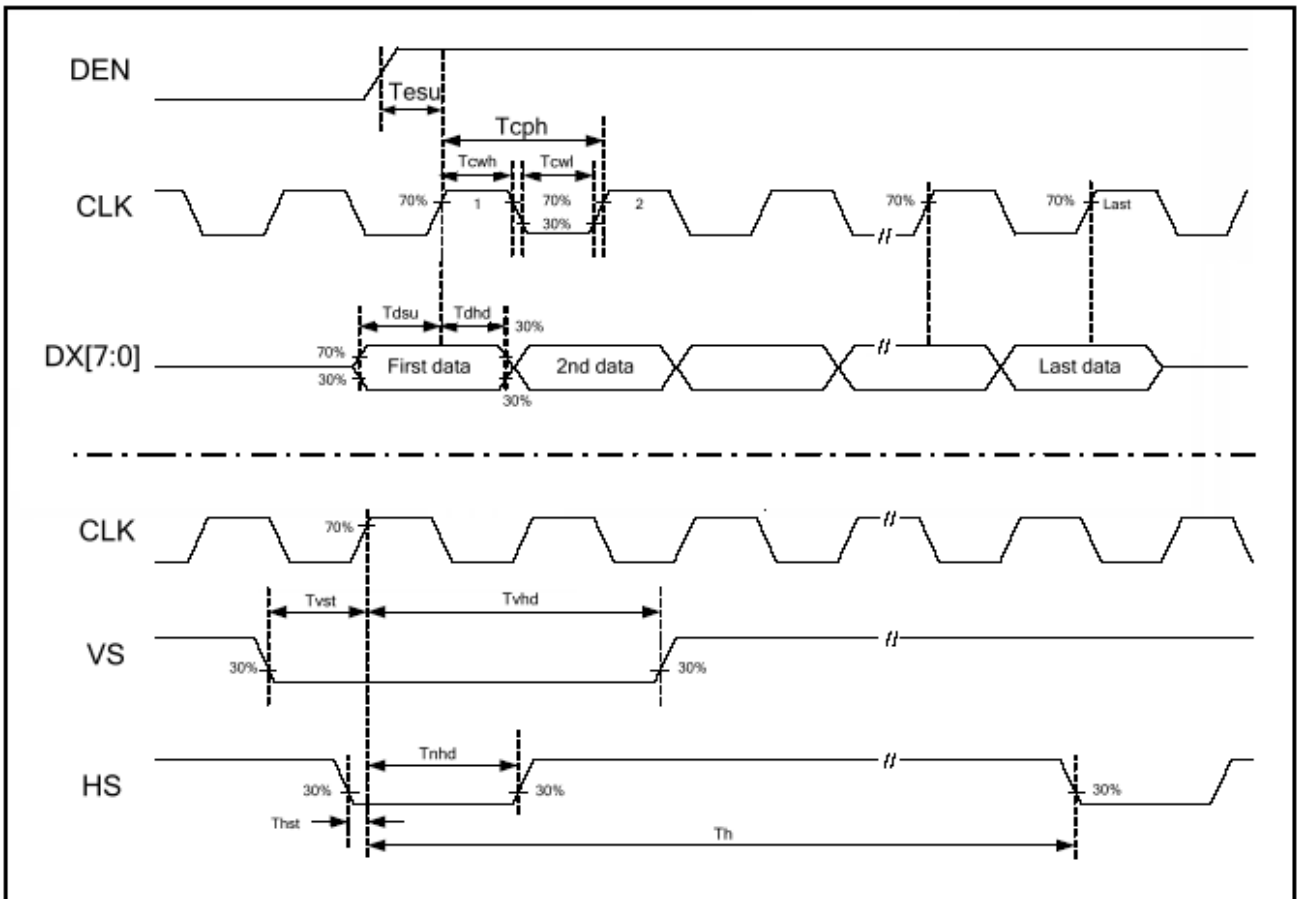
DEN

Tesu

Tcph

Tcwh

Tcwl

CLK

70%

1

70%

30%

2

70%

70%

Last

Tdsu

Tdhd

30%

DX[7:0]

70%

30%

First data

2nd data

Last data

30%

CLK

70%

Tvst

Tvhd

VS

30%

30%

Tnhd

HS

30%

30%

30%

Thst

Th